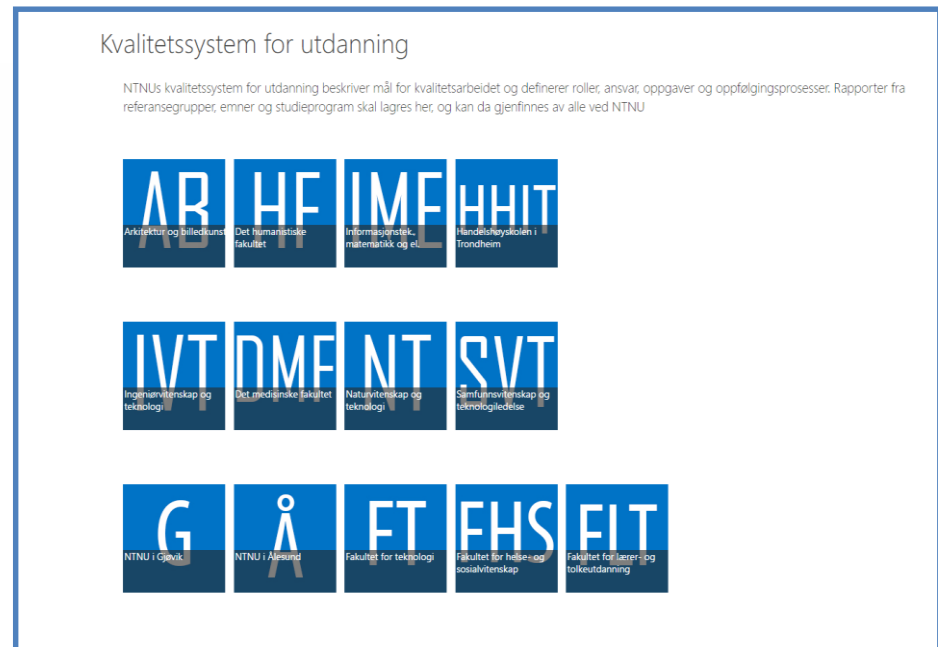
Kvalitetssystem for utdanning

NTNUs kvalitetssystem for utdanning beskriver mål for kvalitetsarbeidet og definerer roller, ansvar, oppgaver og oppfølgingsprosesser. Rapporter fra referansegrupper, emner og studieprogram skal lagres her, og kan da gjenfinnes av alle ved NTNU

AB
Arkitektur og billedkunst

HF
Det humanistiske fakultet

IME
Informasjonstek., matematikk og el.

HHIT
Handelshøyskolen i Trondheim

IVT
Ingeniørvitenskap og teknologi

DMF
Det medisinske fakultet

NT
Naturvitenskap og teknologi

SVT
Samfunnsvitenskap og teknologiledelse

G
NTNU i Gjøvik

Å
NTNU i Ålesund

FT
Fakultet for teknologi

FHS
Fakultet for helse- og sosialvitenskap

FLT
Fakultet for lærer- og tolkeutdanning